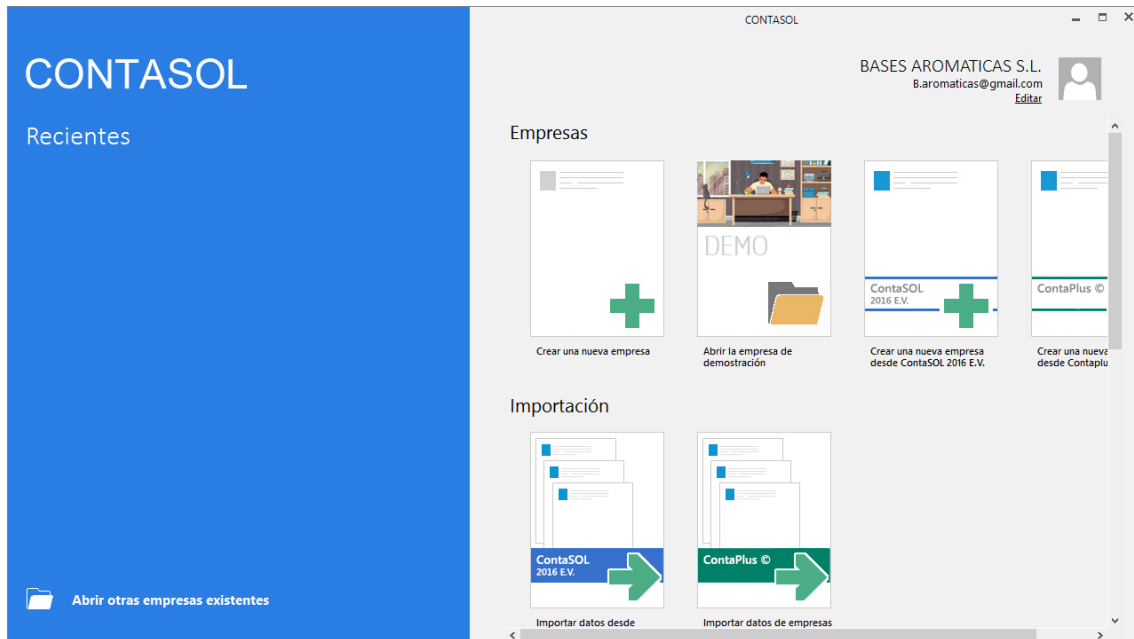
CONTASOL

Recientes

Abrir otras empresas existentes

CONTASOL

BASES AROMATICAS S.L.
B.aromaticas@gmail.com
Editar

Empresas

Crear una nueva empresa

DEMO

Abrir la empresa de demostración

ContaSOL
2016 E.V.

Crear una nueva empresa desde ContaSOL 2016 E.V.

ContaPlus ©

Crear una nueva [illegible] desde Contaplu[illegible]

Importación

ContaSOL
2016 E.V.

Importar datos desde

ContaPlus ©

Importar datos de empresas